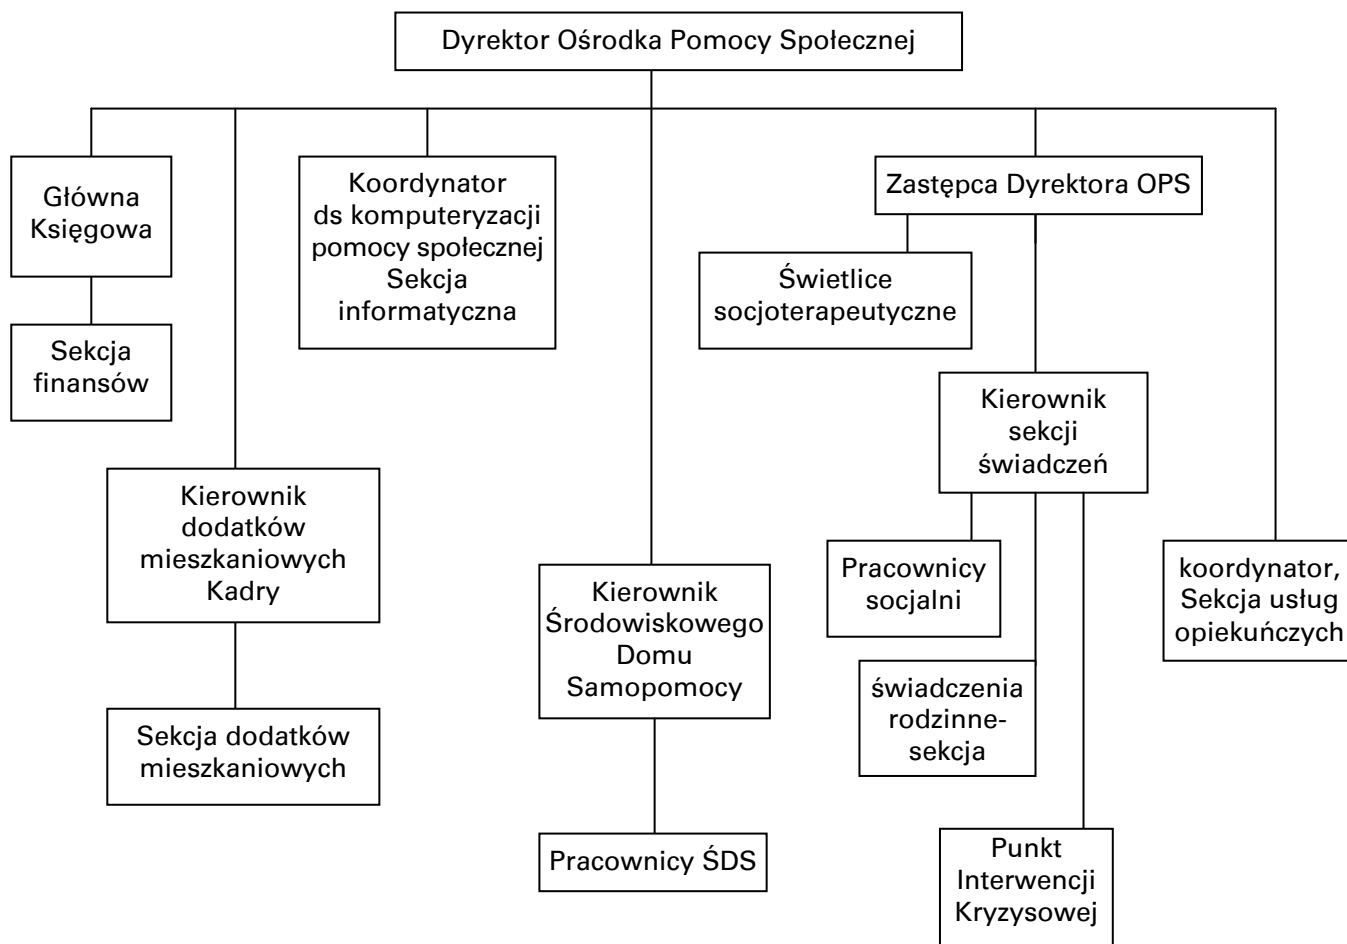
Dyrektor Ośrodka Pomocy Społecznej

Główna Księgowa

Sekcja finansów

Kierownik dodatków mieszkaniowych Kadry

Sekcja dodatków mieszkaniowych

Koordynator ds komputeryzacji pomocy społecznej Sekcja informatyczna

Kierownik Środowiskowego Domu Samopomocy

Pracownicy ŚDS

Zastępca Dyrektora OPS

Świetlice socjoterapeutyczne

Kierownik sekcji świadczeń

Pracownicy socjalni

świadczenia rodzinne-sekcja

Punkt Interwencji Kryzysowej

koordynator, Sekcja usług opiekuńczych